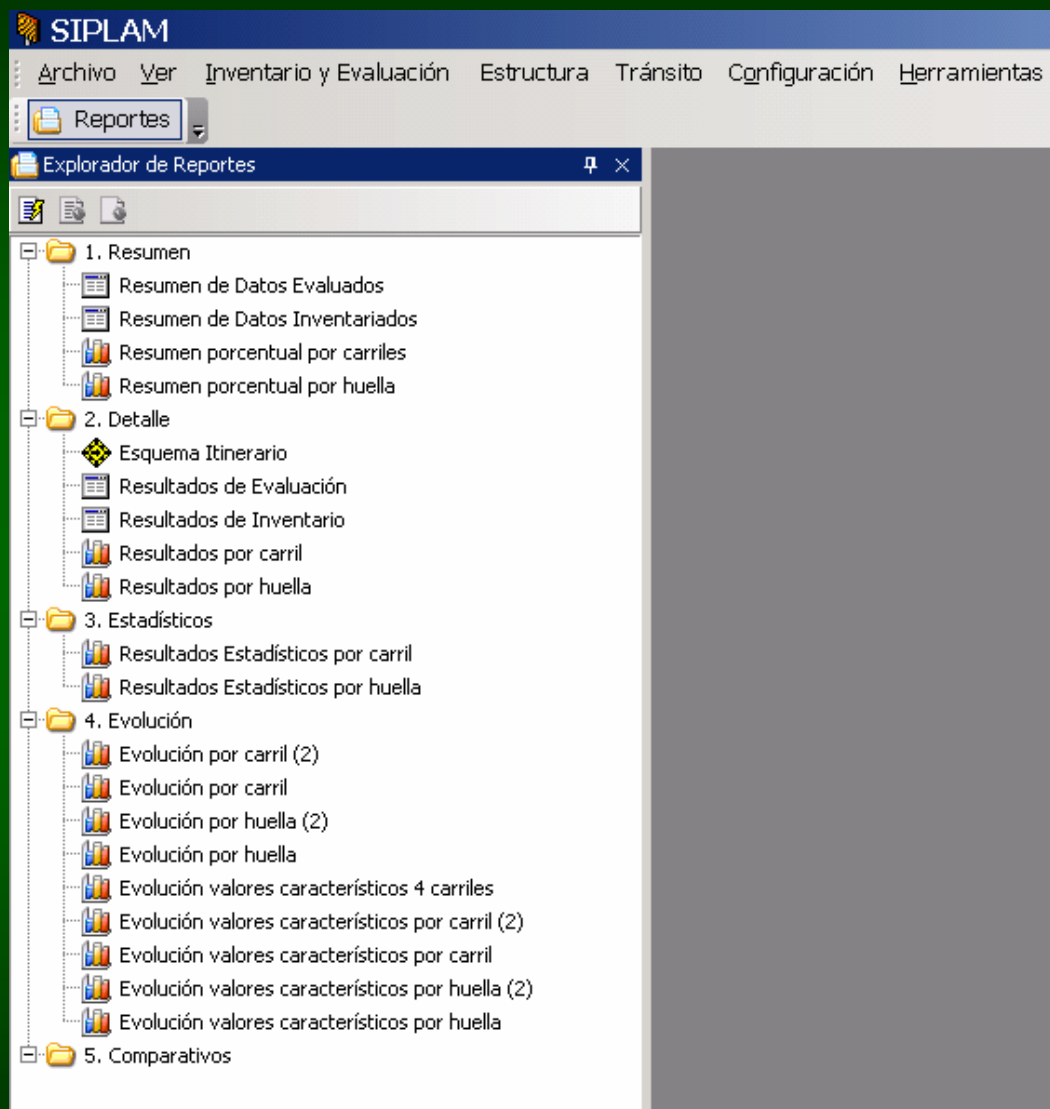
SIPLAM

Archivo Ver Inventario y Evaluación Estructura Tránsito Configuración Herramientas

Reportes

Explorador de Reportes

1. Resumen
Resumen de Datos Evaluados
Resumen de Datos Inventariados
Resumen porcentual por carriles
Resumen porcentual por huella
2. Detalle
Esquema Itinerario
Resultados de Evaluación
Resultados de Inventario
Resultados por carril
Resultados por huella
3. Estadísticos
Resultados Estadísticos por carril
Resultados Estadísticos por huella
4. Evolución
Evolución por carril (2)
Evolución por carril
Evolución por huella (2)
Evolución por huella
Evolución valores característicos 4 carriles
Evolución valores característicos por carril (2)
Evolución valores característicos por carril
Evolución valores característicos por huella (2)
Evolución valores característicos por huella
5. Comparativos